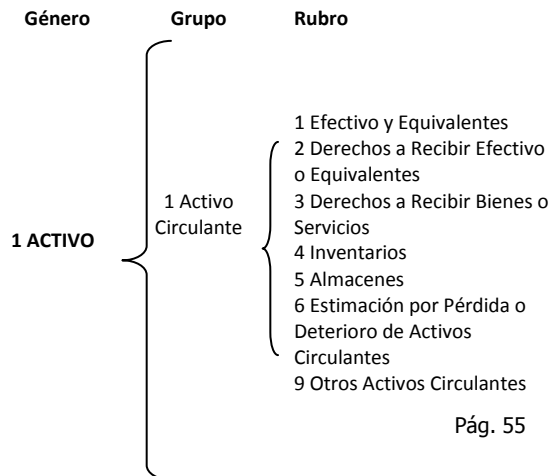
Género | Grupo | Rubro

1 ACTIVO

1 Activo Circulante

1 Efectivo y Equivalentes
2 Derechos a Recibir Efectivo o Equivalentes
3 Derechos a Recibir Bienes o Servicios
4 Inventarios
5 Almacenes
6 Estimación por Pérdida o Deterioro de Activos Circulantes
9 Otros Activos Circulantes

Pág. 55